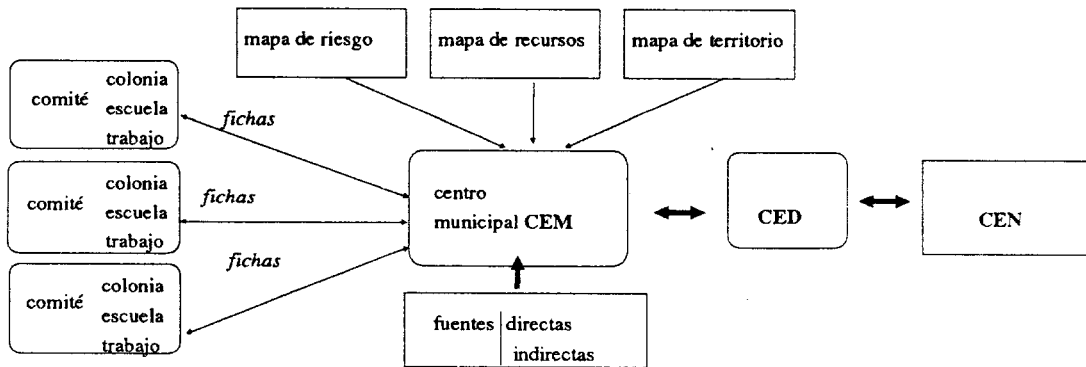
mapa de riesgo

mapa de recursos

mapa de territorio

comité colonia escuela trabajo

fichas

comité colonia escuela trabajo

fichas

comité colonia escuela trabajo

fichas

centro municipal CEM

CED

CEN

fuentes directas indirectas